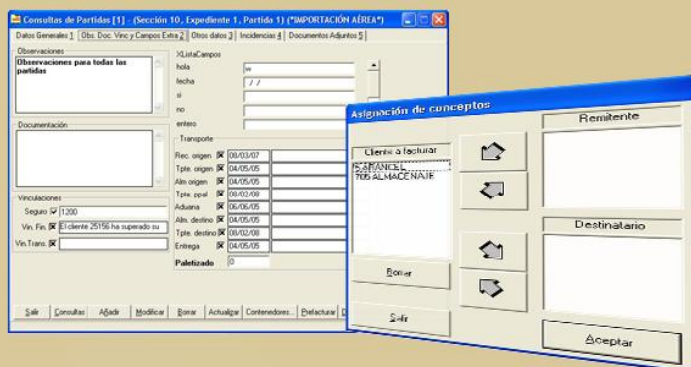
Consultas de Partidas [1] - (Sección 10 , Expediente 1 , Partido 1) (*IMPORTACIÓN AÉREA*)

Datos Generales 1 | Obs. Doc. Vinc y Campos Extra 2 | Otros datos 3 | Incidencias 4 | Documentos Adjuntos 5

Observaciones
Observaciones para todas las partidas

XListaCampos
hola w
fecha / /
si
no
entero

Documentación

Transporte
Rec. origen 08/03/07
Tpte. origen 04/05/05
Alm origen 04/05/05
Tpte. ppal 08/02/08
Aduana 06/06/05
Alm. destino 04/05/05
Tpte. destino 08/02/08
Entrega 04/05/05

Paletizado 0

Vinculaciones
Seguro 1200
Vin. Fin. El cliente 25156 ha superado su
Vin.Trans.

Salir | Consultas | Añadir | Modificar | Borrar | Actualizar | Contenedores... | Prefacturar

Asignación de conceptos

Cliente a facturar
5 ARANCEL
705 ALMACENAJE

Borrar

Salir

Remitente

Destinatario

Aceptar